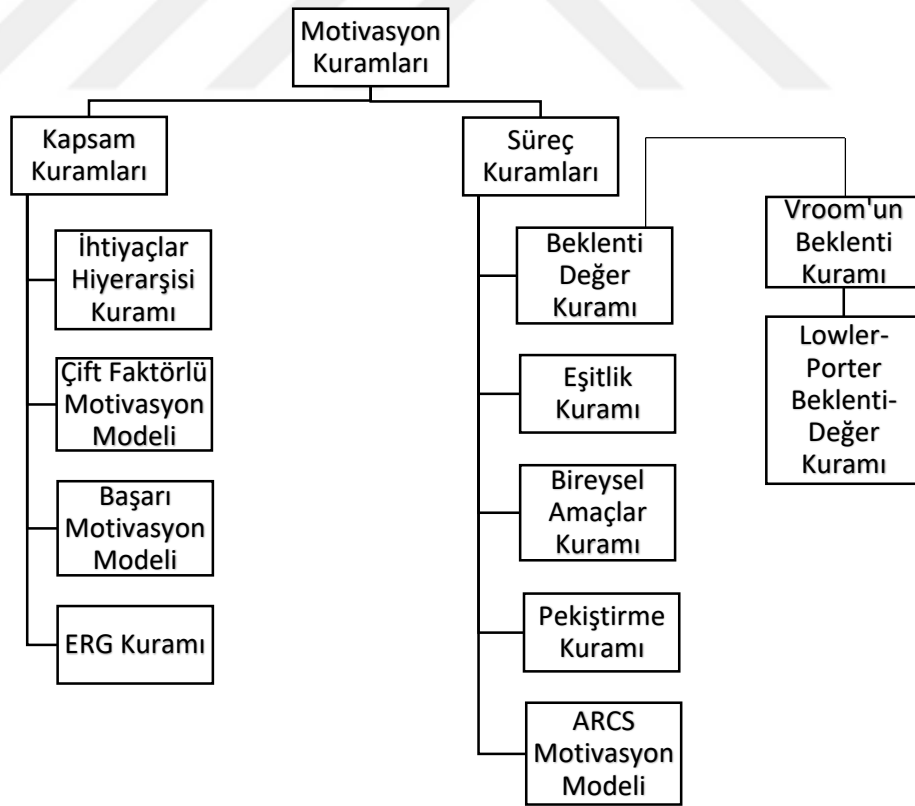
Motivasyon Kuramları

Kapsam Kuramları

İhtiyaçlar Hiyerarşisi Kuramı

Çift Faktörlü Motivasyon Modeli

Başarı Motivasyon Modeli

ERG Kuramı

Süreç Kuramları

Beklenti Değer Kuramı

Eşitlik Kuramı

Bireysel Amaçlar Kuramı

Pekiştirme Kuramı

ARCS Motivasyon Modeli

Vroom'un Beklenti Kuramı

Lowler-Porter Beklenti-Değer Kuramı